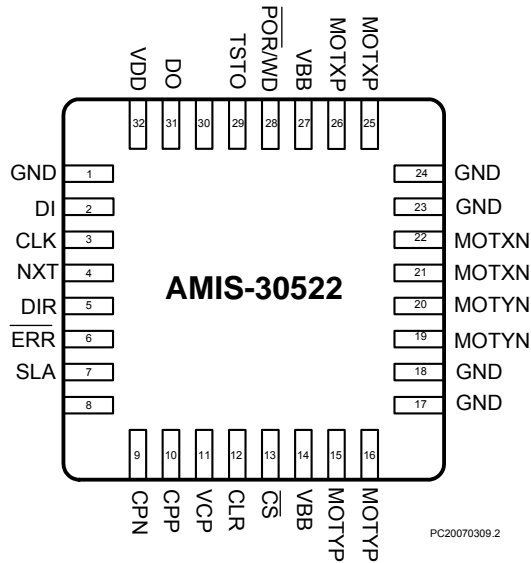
VDD DO TSTO $\overline{POR}$/WD VBB MOTXP MOTXP

32 31 30 29 28 27 26 25

GND 1
DI 2
CLK 3
NXT 4
DIR 5
$\overline{ERR}$ 6
SLA 7
8

AMIS-30522

24 GND
23 GND
22 MOTXN
21 MOTXN
20 MOTYN
19 MOTYN
18 GND
17 GND

9 10 11 12 13 14 15 16

CPN CPP VCP CLR $\overline{CS}$ VBB MOTYP MOTYP

PC20070309.2